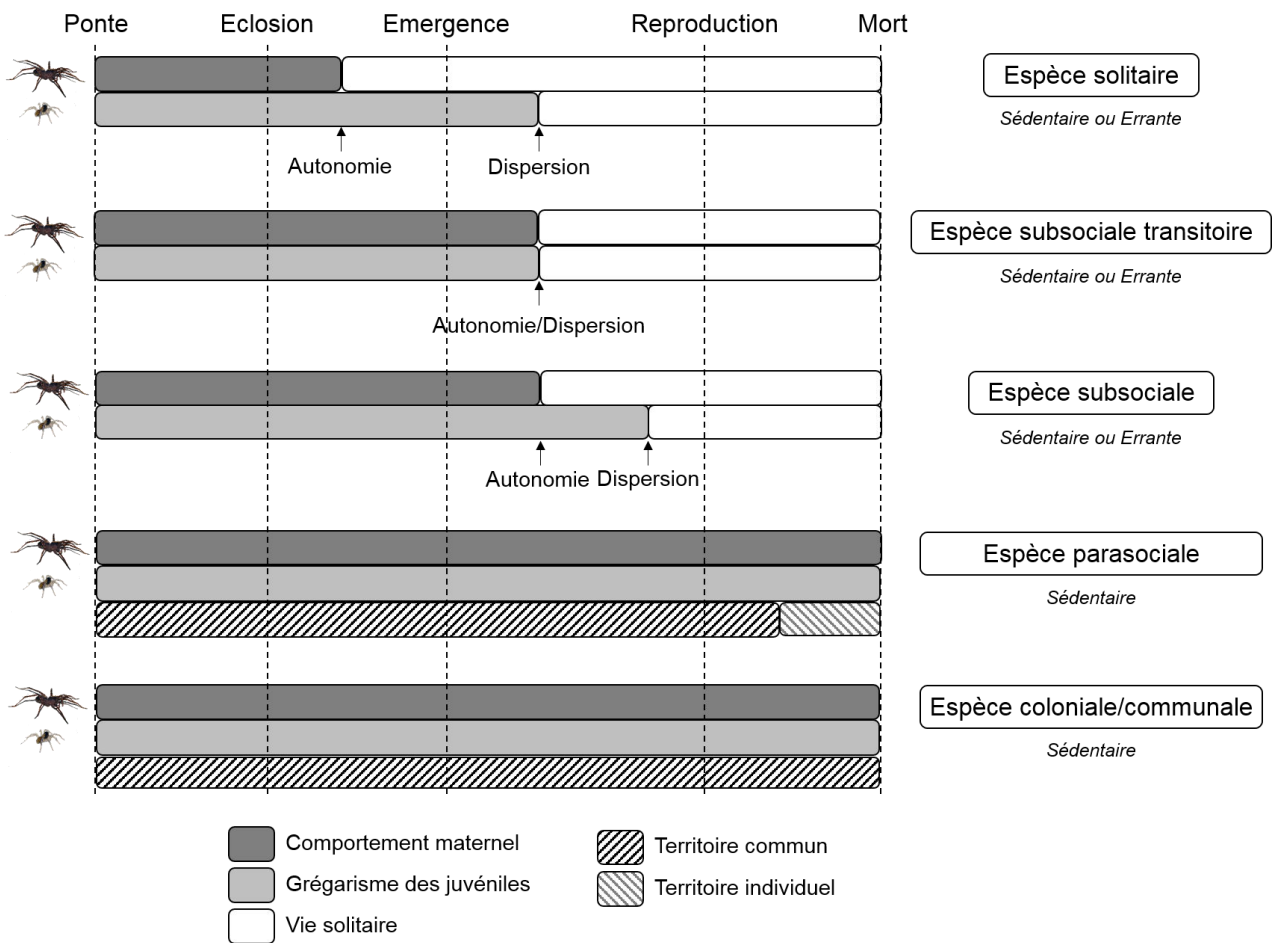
Ponte Eclosion Emergence Reproduction Mort

Espèce solitaire
Sédentaire ou Errante

Autonomie Dispersion

Espèce subsociale transitoire
Sédentaire ou Errante

Autonomie/Dispersion

Espèce subsociale
Sédentaire ou Errante

Autonomie Dispersion

Espèce parasociale
Sédentaire

Espèce coloniale/communale
Sédentaire

Comportement maternel
Grégarisme des juvéniles
Vie solitaire
Territoire commun
Territoire individuel